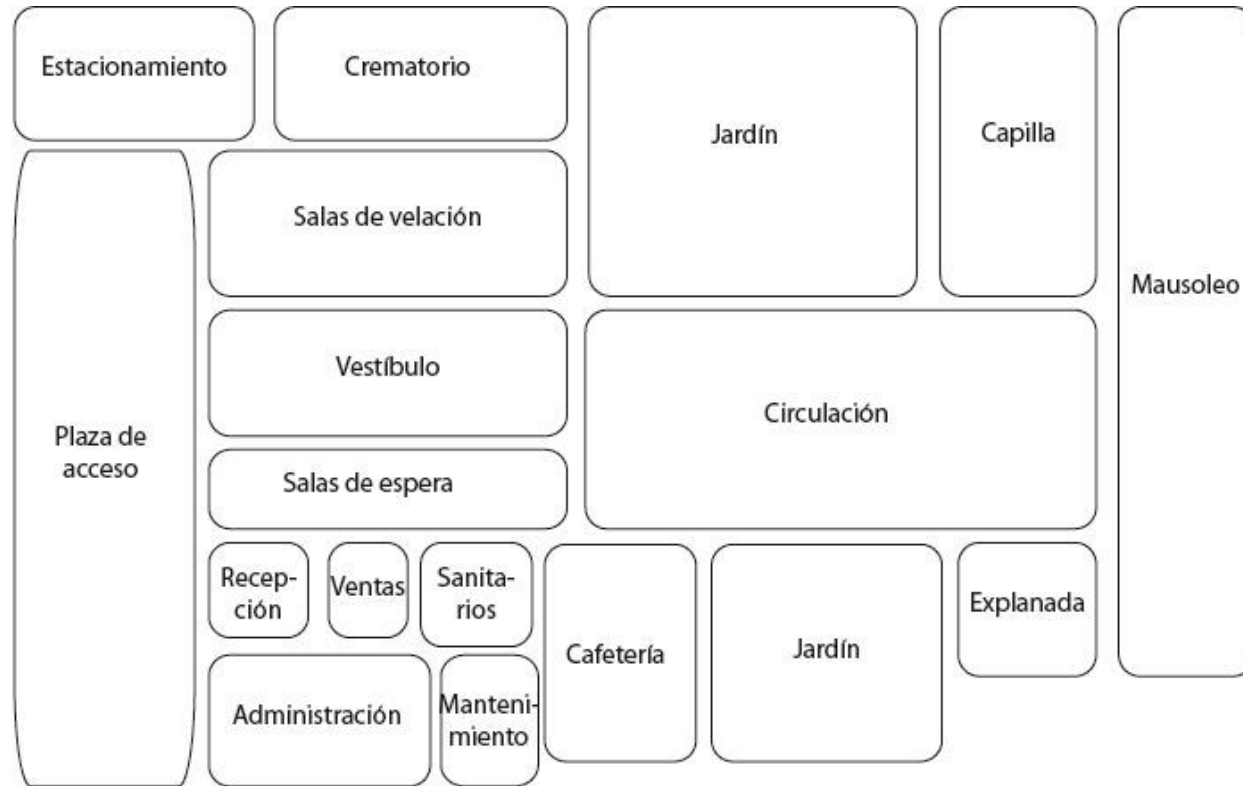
Estacionamiento

Crematorio

Jardín

Capilla

Mausoleo

Salas de velación

Plaza de acceso

Vestíbulo

Circulación

Salas de espera

Recepción

Ventas

Sanitarios

Cafetería

Jardín

Explanada

Administración

Mantenimiento